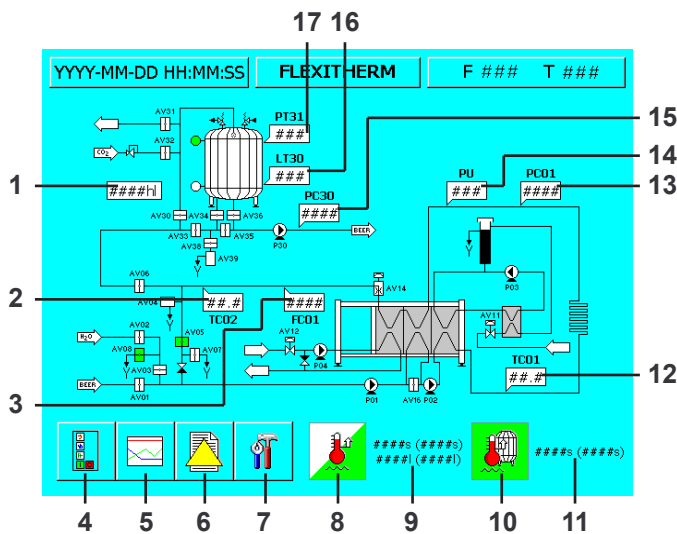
17 16

YYYY-MM-DD HH:MM:SS

FLEXITHERM

F ### T ###

15

PT31
###

AV31

AV32

$CO_2$

LT30
###

14

1

####hl

PU
###

PC01
####

13

PC30
####

AV30 AV34 AV36

AV33 AV35

AV38

P30

BEER

AV39

AV06

2

##.#

TCO2

####

FC01

AV14

AV04

P03

AV02

AV05

AV12

AV11

$H_2O$

AV08

AV07

AV03

P04

TC01

12

BEER

AV01

##.#

P01

AV16 P02

3

####s (####s)
####l (####l)

####s (####s)

4 5 6 7 8 9 10 11